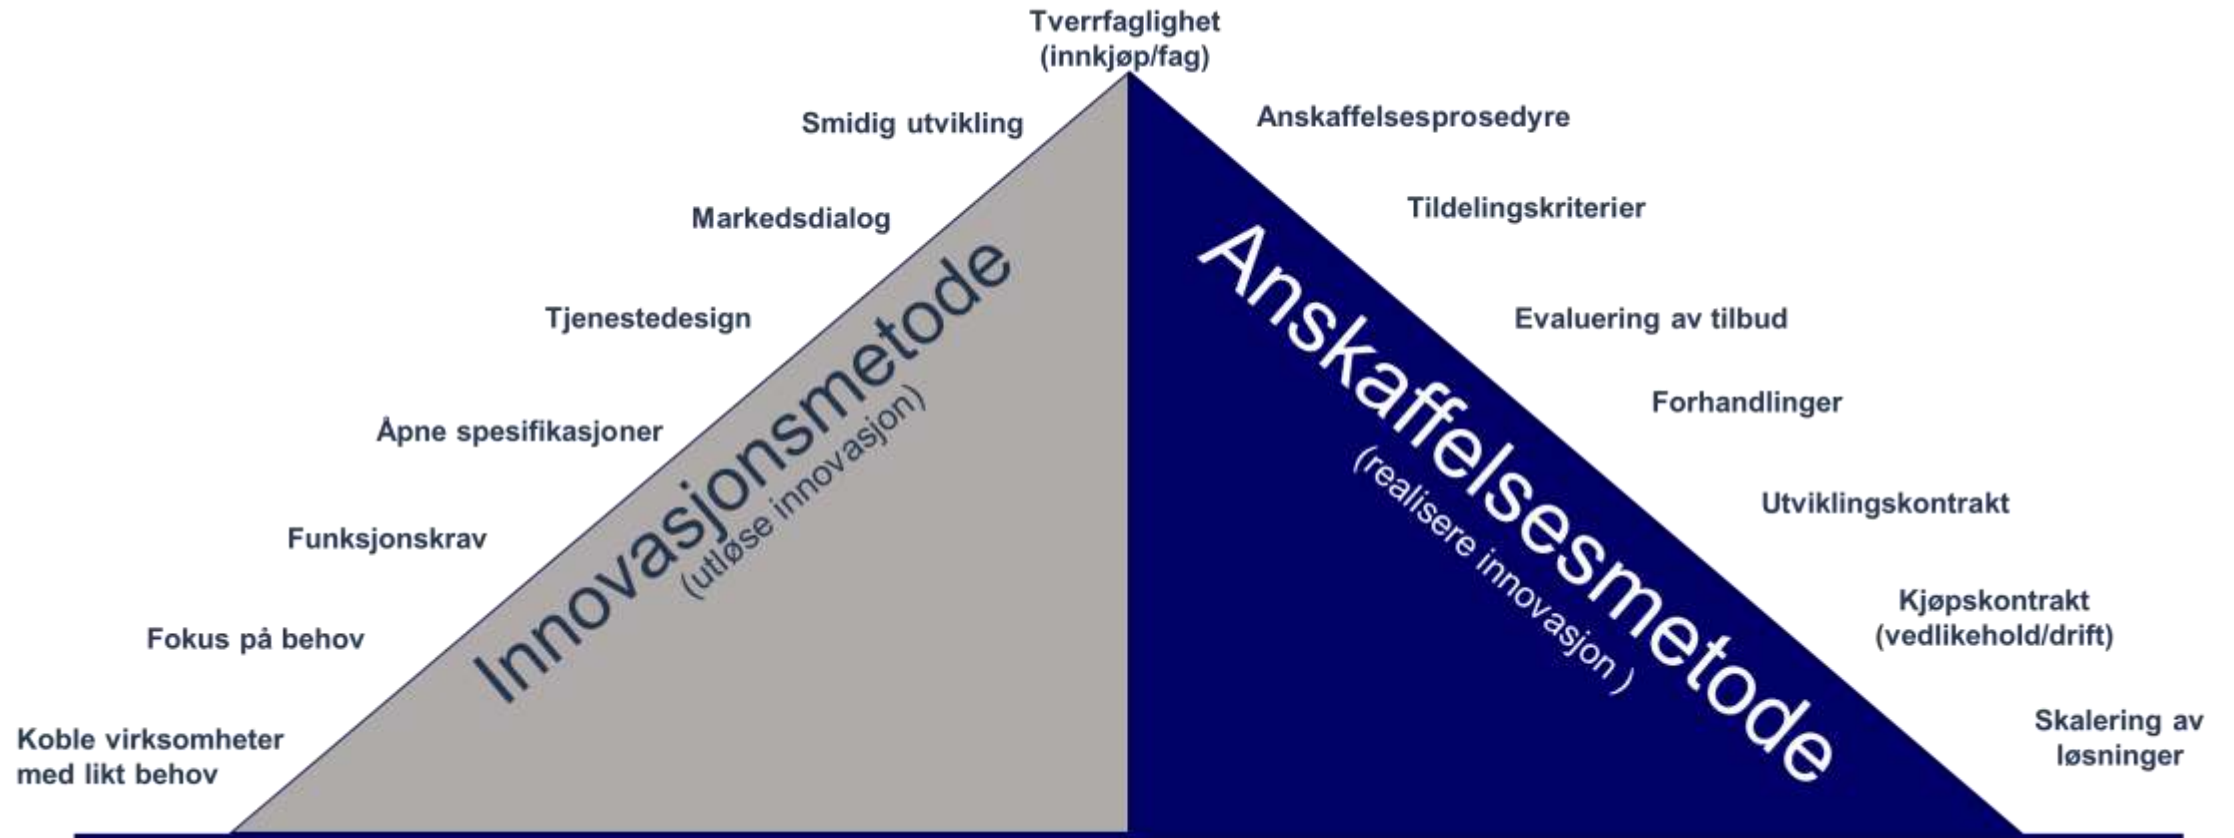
Tverrfaglighet (innkjøp/fag)

Smidig utvikling

Markedsdialog

Tjenestedesign

Åpne spesifikasjoner

Funksjonskrav

Fokus på behov

Koble virksomheter med likt behov

Innovasjonsmetode
(utløse innovasjon)

Anskaffelsesmetode
(realisere innovasjon )

Anskaffelsesprosedyre

Tildelingskriterier

Evaluering av tilbud

Forhandlinger

Utviklingskontrakt

Kjøpskontrakt (vedlikehold/drift)

Skalering av løsninger